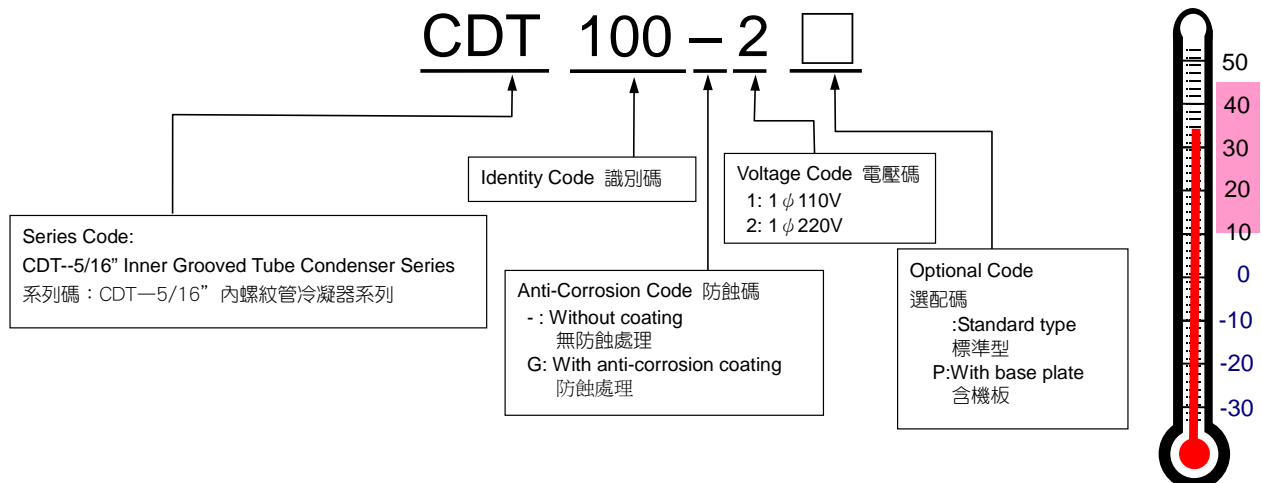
CDT 100 – 2 □

Identity Code 識別碼

Voltage Code 電壓碼
1: 1$\phi$110V
2: 1$\phi$220V

Series Code:
CDT--5/16” Inner Grooved Tube Condenser Series
系列碼：CDT—5/16” 內螺紋管冷凝器系列

Anti-Corrosion Code 防蝕碼
- : Without coating
無防蝕處理
G: With anti-corrosion coating
防蝕處理

Optional Code
選配碼
:Standard type
標準型
P:With base plate
含機板

50
40
30
20
10
0
-10
-20
-30